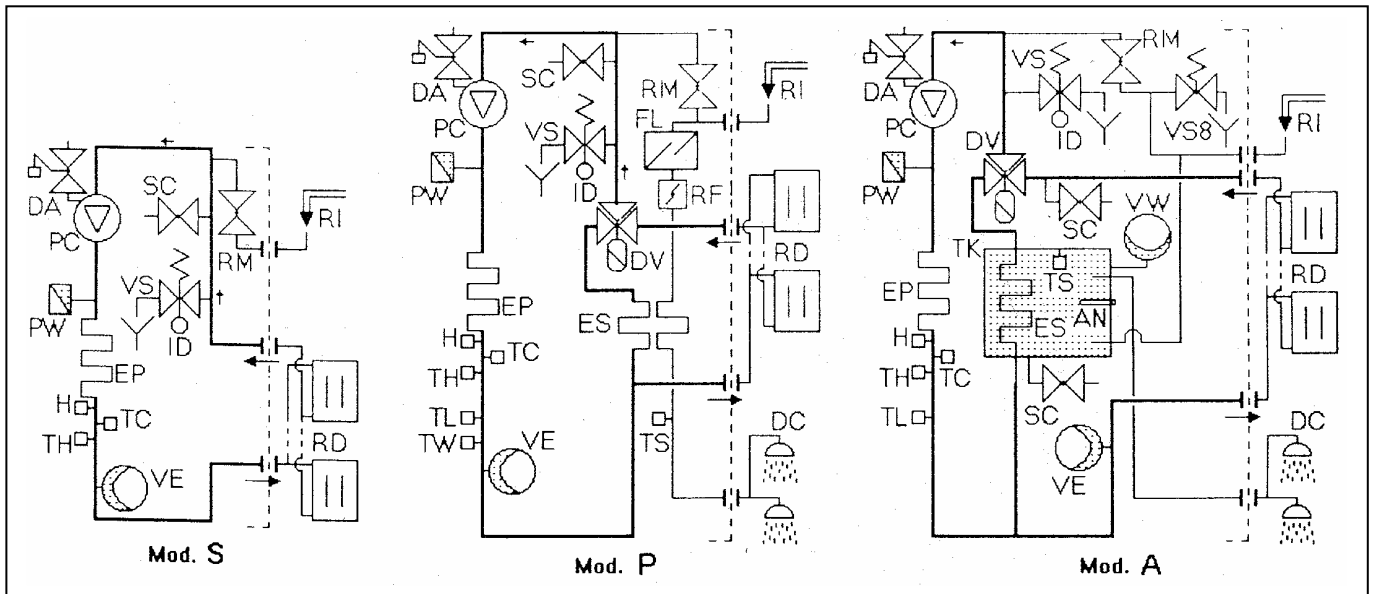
DA
PC
SC
RM
RI
VS
PW
ID
EP
H
TC
TH
VE
RD
Mod. S

DA
PC
SC
RM
RI
VS
FL
PW
ID
RF
DV
RD
EP
ES
H
TC
TH
TL
TW
VE
TS
DC
Mod. P

DA
PC
VS
RM
ID
VS8
RI
PW
DV
SC
VW
TK
TS
RD
EP
ES
AN
H
TH
TC
TL
SC
VE
DC
Mod. A